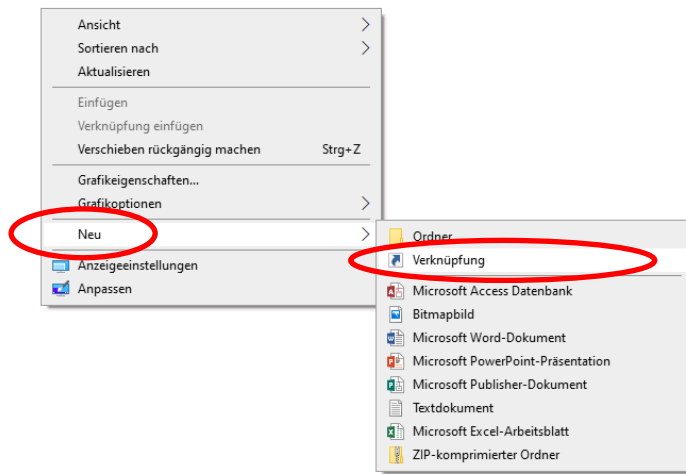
Ansicht
Sortieren nach
Aktualisieren
Einfügen
Verknüpfung einfügen
Verschieben rückgängig machen Strg+Z
Grafikeigenschaften...
Grafikoptionen
Neu
Anzeigeeinstellungen
Anpassen

Ordner
Verknüpfung
Microsoft Access Datenbank
Bitmapbild
Microsoft Word-Dokument
Microsoft PowerPoint-Präsentation
Microsoft Publisher-Dokument
Textdokument
Microsoft Excel-Arbeitsblatt
ZIP-komprimierter Ordner